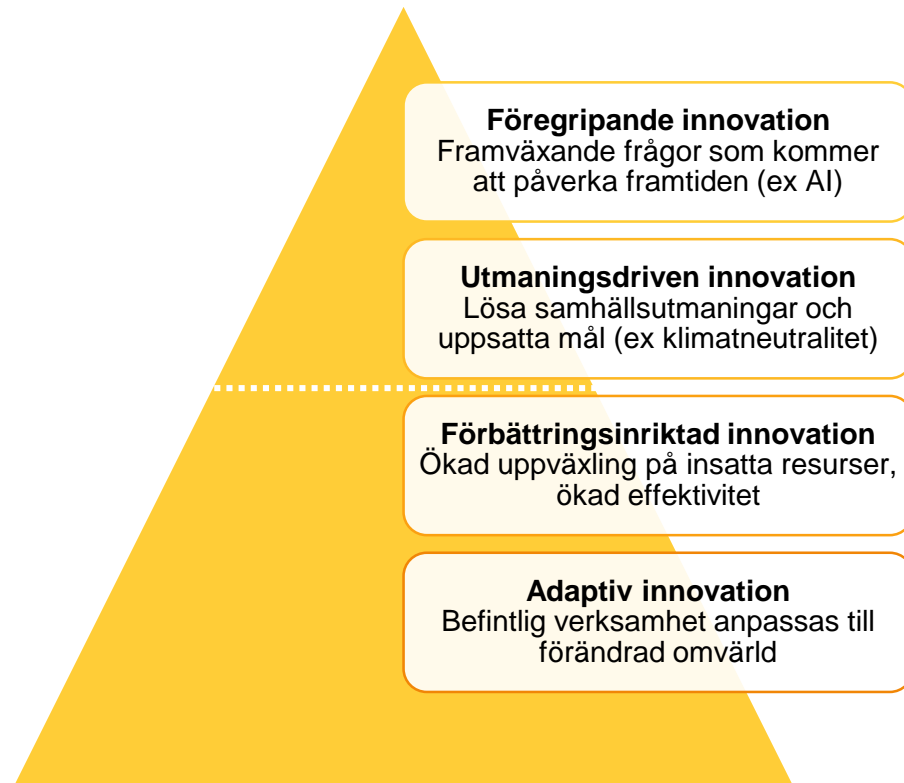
**Föregripande innovation**
Framväxande frågor som kommer att påverka framtiden (ex AI)

**Utmaningsdriven innovation**
Lösa samhällsutmaningar och uppsatta mål (ex klimatneutralitet)

**Förbättringsinriktad innovation**
Ökad uppväxling på insatta resurser, ökad effektivitet

**Adaptiv innovation**
Befintlig verksamhet anpassas till förändrad omvärld